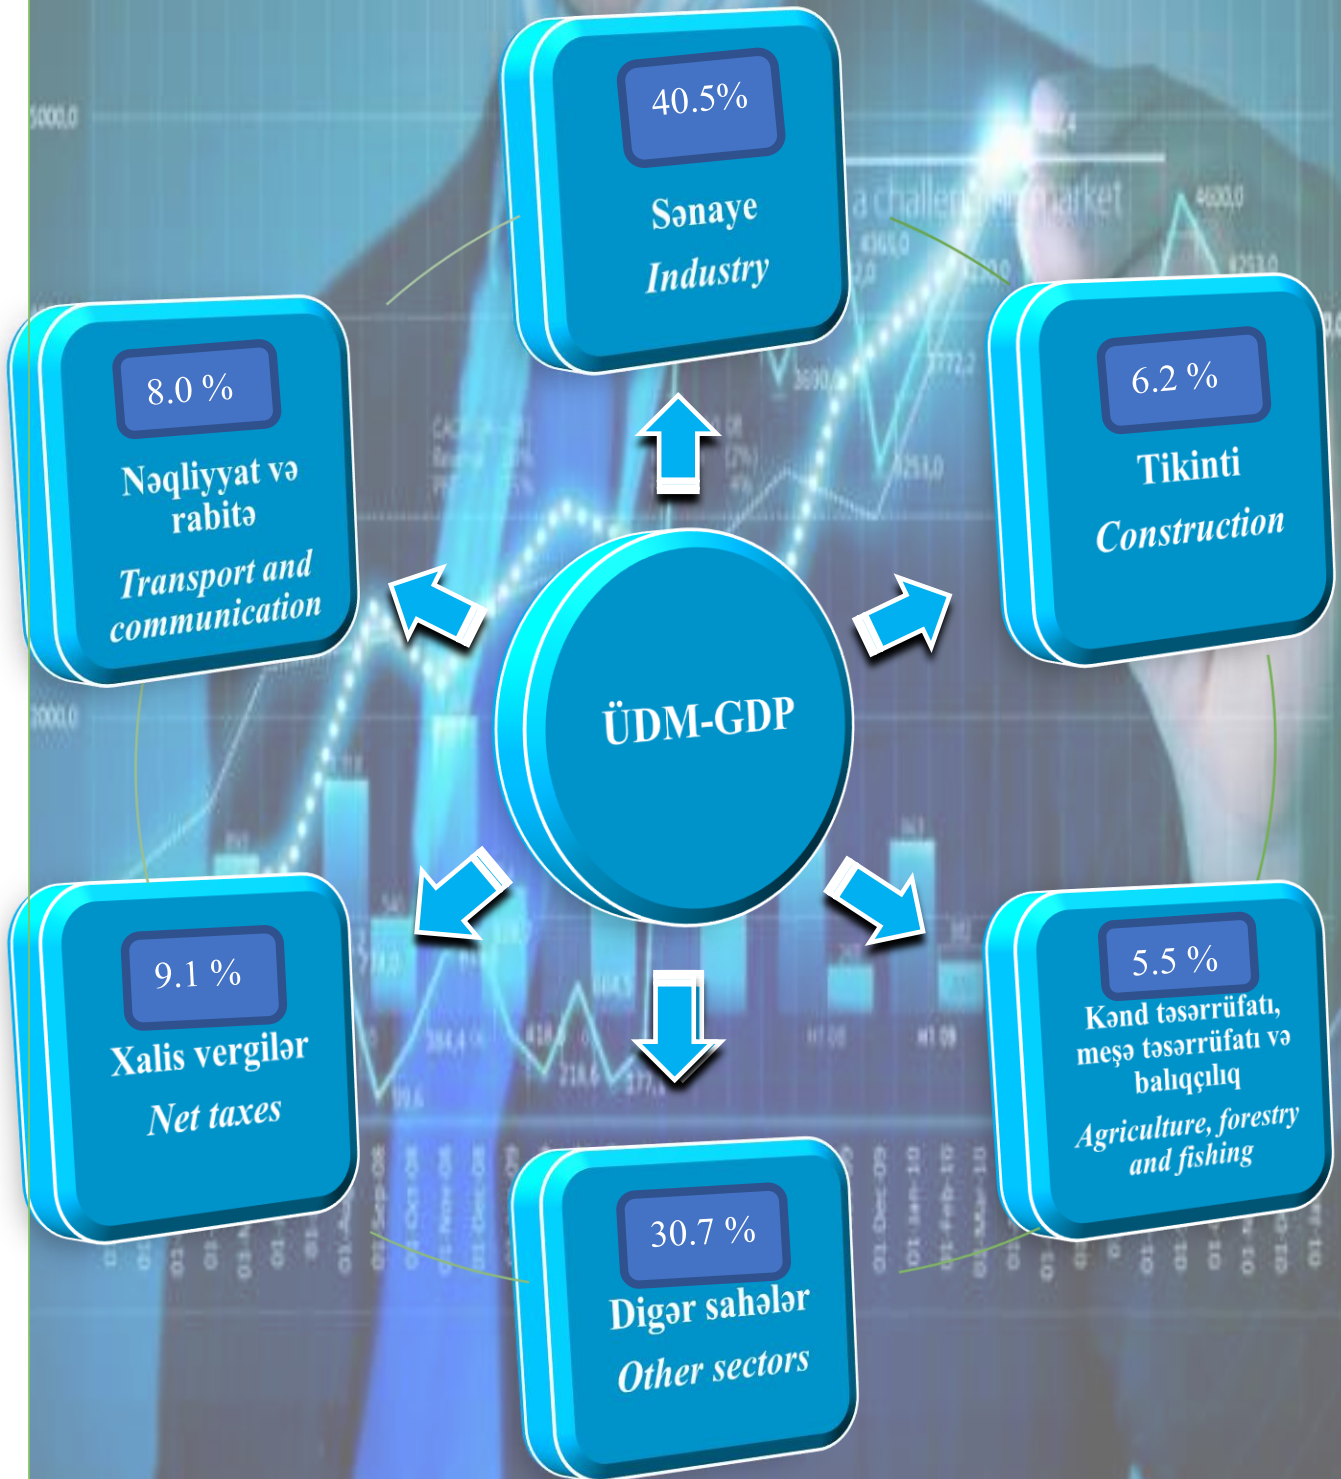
40.5%

Sənaye

Industry

8.0 %

Nəqliyyat və rabitə

Transport and communication

6.2 %

Tikinti

Construction

ÜDM-GDP

9.1 %

Xalis vergilər

Net taxes

5.5 %

Kənd təsərrüfatı, meşə təsərrüfatı və balıqçılıq

Agriculture, forestry and fishing

30.7 %

Digər sahələr

Other sectors